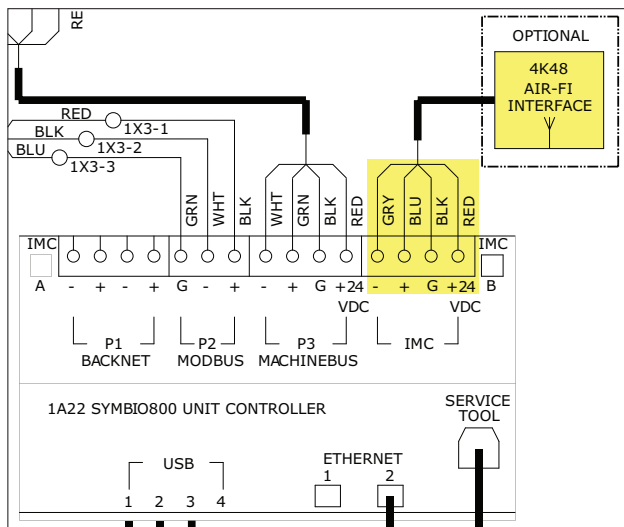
RE

OPTIONAL

4K48
AIR-FI
INTERFACE

RED
1X3-1
BLK
1X3-2
BLU
1X3-3

GRN WHT BLK WHT GRN BLK RED GRY BLU BLK RED

IMC
A
- + - + G - + - + G +24 VDC - + G +24 VDC
IMC
B

P1
BACKNET
P2
MODBUS
P3
MACHINEBUS
IMC

1A22 SYMBIO800 UNIT CONTROLLER

SERVICE
TOOL

USB
1 2 3 4

ETHERNET
1 2